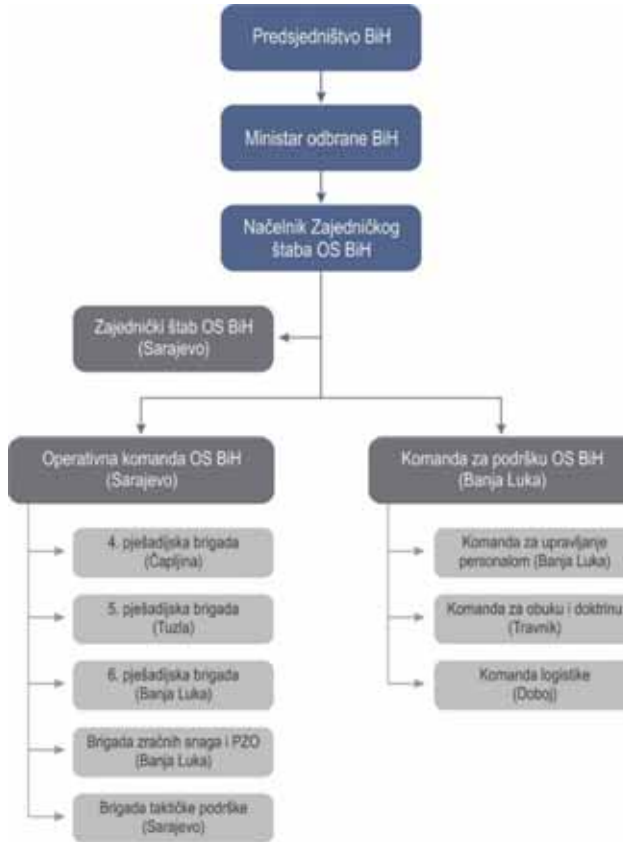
Predsjedništvo BiH

Ministar odbrane BiH

Načelnik Zajedničkog štaba OS BiH

Zajednički štab OS BiH (Sarajevo)

Operativna komanda OS BiH (Sarajevo)

4. pješadijska brigada (Čapljina)

5. pješadijska brigada (Tuzla)

6. pješadijska brigada (Banja Luka)

Brigada zračnih snaga i PZO (Banja Luka)

Brigada taktičke podrške (Sarajevo)

Komanda za podršku OS BiH (Banja Luka)

Komanda za upravljanje personalom (Banja Luka)

Komanda za obuku i doktrinu (Travnik)

Komanda logistike (Doboj)